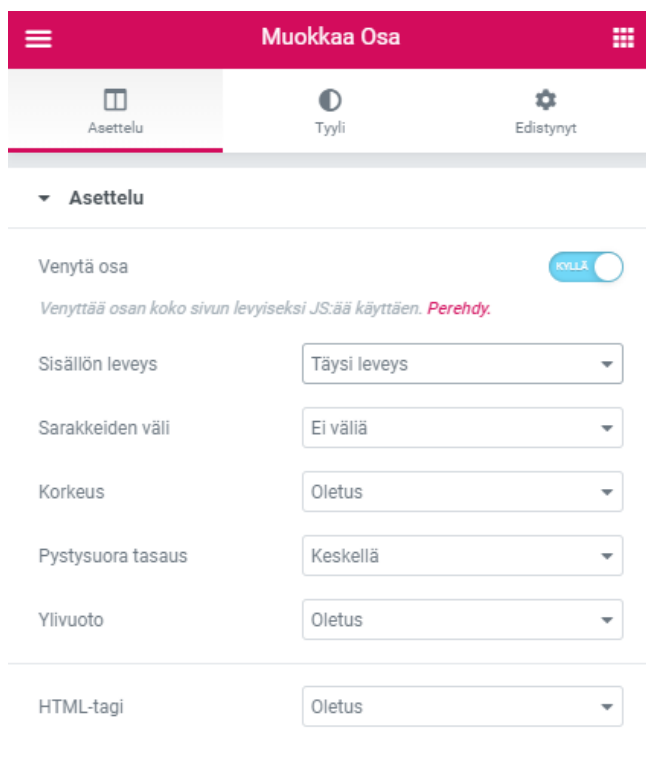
Muokkaa Osa

Asettelu
Tyyli
Edistynyt

Asettelu

Venytä osa
KYLLÄ

Venyttää osan koko sivun levyiseksi JS:ää käyttäen. Perehdy.

Sisällön leveys
Täysi leveys

Sarakkeiden väli
Ei väliä

Korkeus
Oletus

Pystysuora tasaus
Keskellä

Ylivuoto
Oletus

HTML-tagi
Oletus